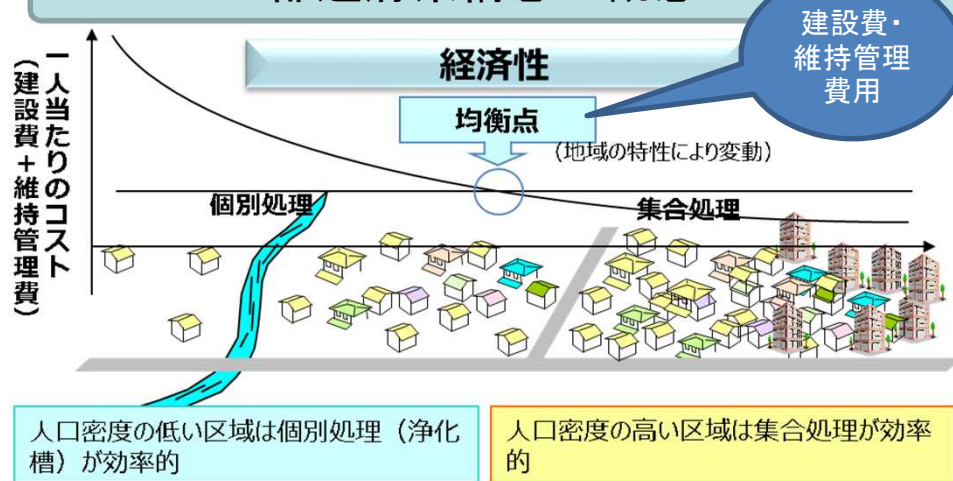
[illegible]

建設費・維持管理費用

一人当たりのコスト（建設費＋維持管理費）

経済性

均衡点

（地域の特性により変動）

個別処理

集合処理

人口密度の低い区域は個別処理（浄化槽）が効率的

人口密度の高い区域は集合処理が効率的